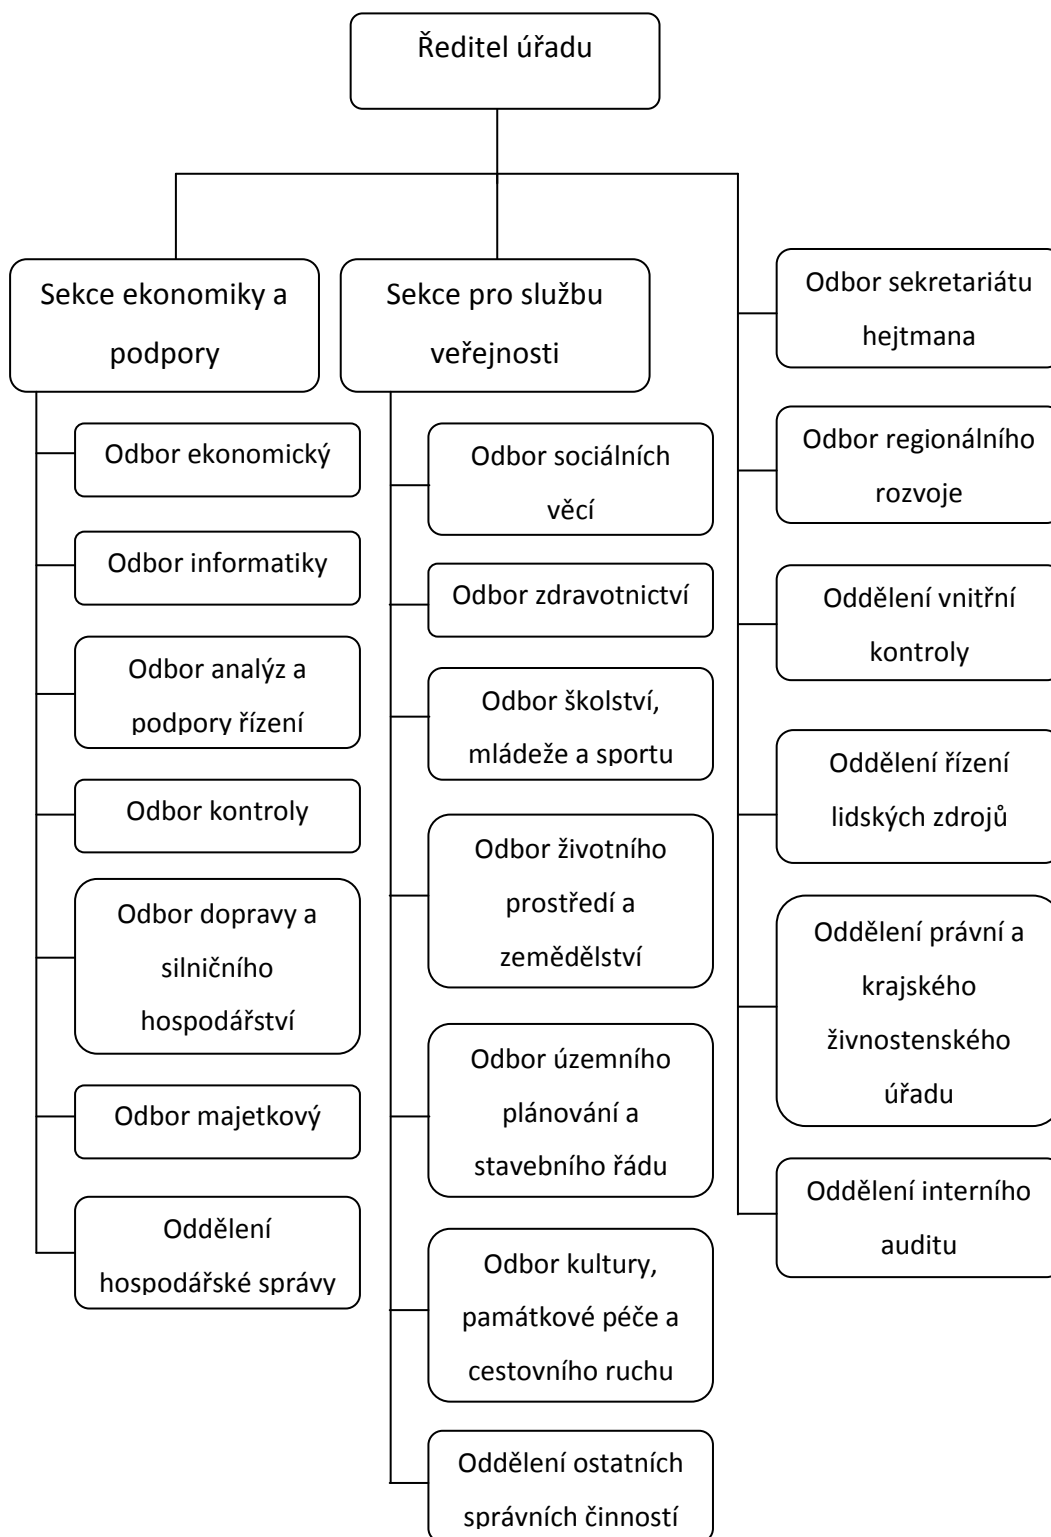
Ředitel úřadu

Sekce ekonomiky a podpory

Odbor ekonomický

Odbor informatiky

Odbor analýz a podpory řízení

Odbor kontroly

Odbor dopravy a silničního hospodářství

Odbor majetkový

Oddělení hospodářské správy

Sekce pro službu veřejnosti

Odbor sociálních věcí

Odbor zdravotnictví

Odbor školství, mládeže a sportu

Odbor životního prostředí a zemědělství

Odbor územního plánování a stavebního řádu

Odbor kultury, památkové péče a cestovního ruchu

Oddělení ostatních správních činností

Odbor sekretariátu hejtmana

Odbor regionálního rozvoje

Oddělení vnitřní kontroly

Oddělení řízení lidských zdrojů

Oddělení právní a krajského živnostenského úřadu

Oddělení interního auditu